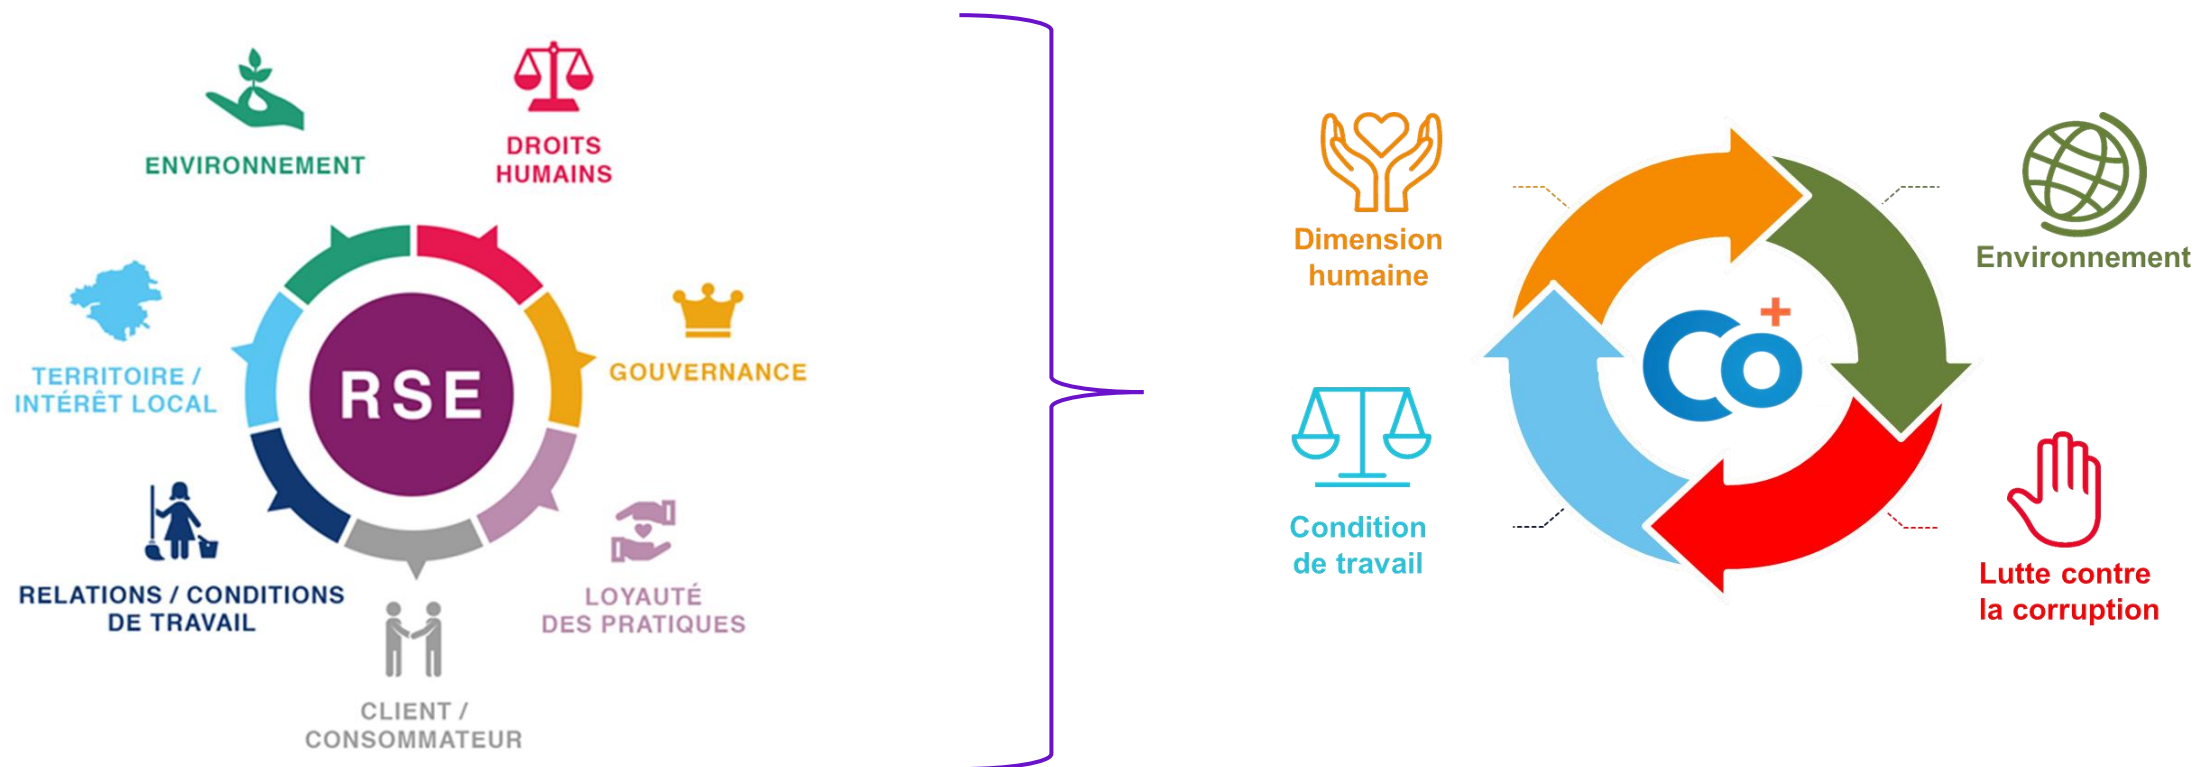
ENVIRONNEMENT

DROITS HUMAINS

TERRITOIRE / INTÉRÊT LOCAL

RSE

GOUVERNANCE

RELATIONS / CONDITIONS DE TRAVAIL

LOYAUTÉ DES PRATIQUES

CLIENT / CONSOMMATEUR

Dimension humaine

Environnement

Co+

Condition de travail

Lutte contre la corruption